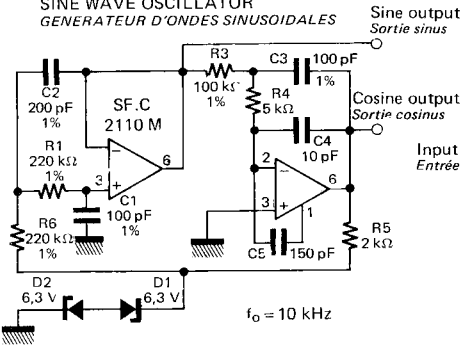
SINE WAVE OSCILLATOR
GENERATEUR D'ONDES SINUSOIDALES

Sine output
Sortie sinus

C2
200 pF
1%

SF.C
2110 M

R3
100 kΩ
1%

C3 100 pF
1%

R4
5 kΩ

Cosine output
Sortie cosinus

C4
10 pF

Input
Entrée

R1
220 kΩ
1%

3

6

2

6

C1
100 pF
1%

R6
220 kΩ
1%

3

1

C5 150 pF

R5
2 kΩ

D2
6,3 V

D1
6,3 V

$f_o = 10$ kHz